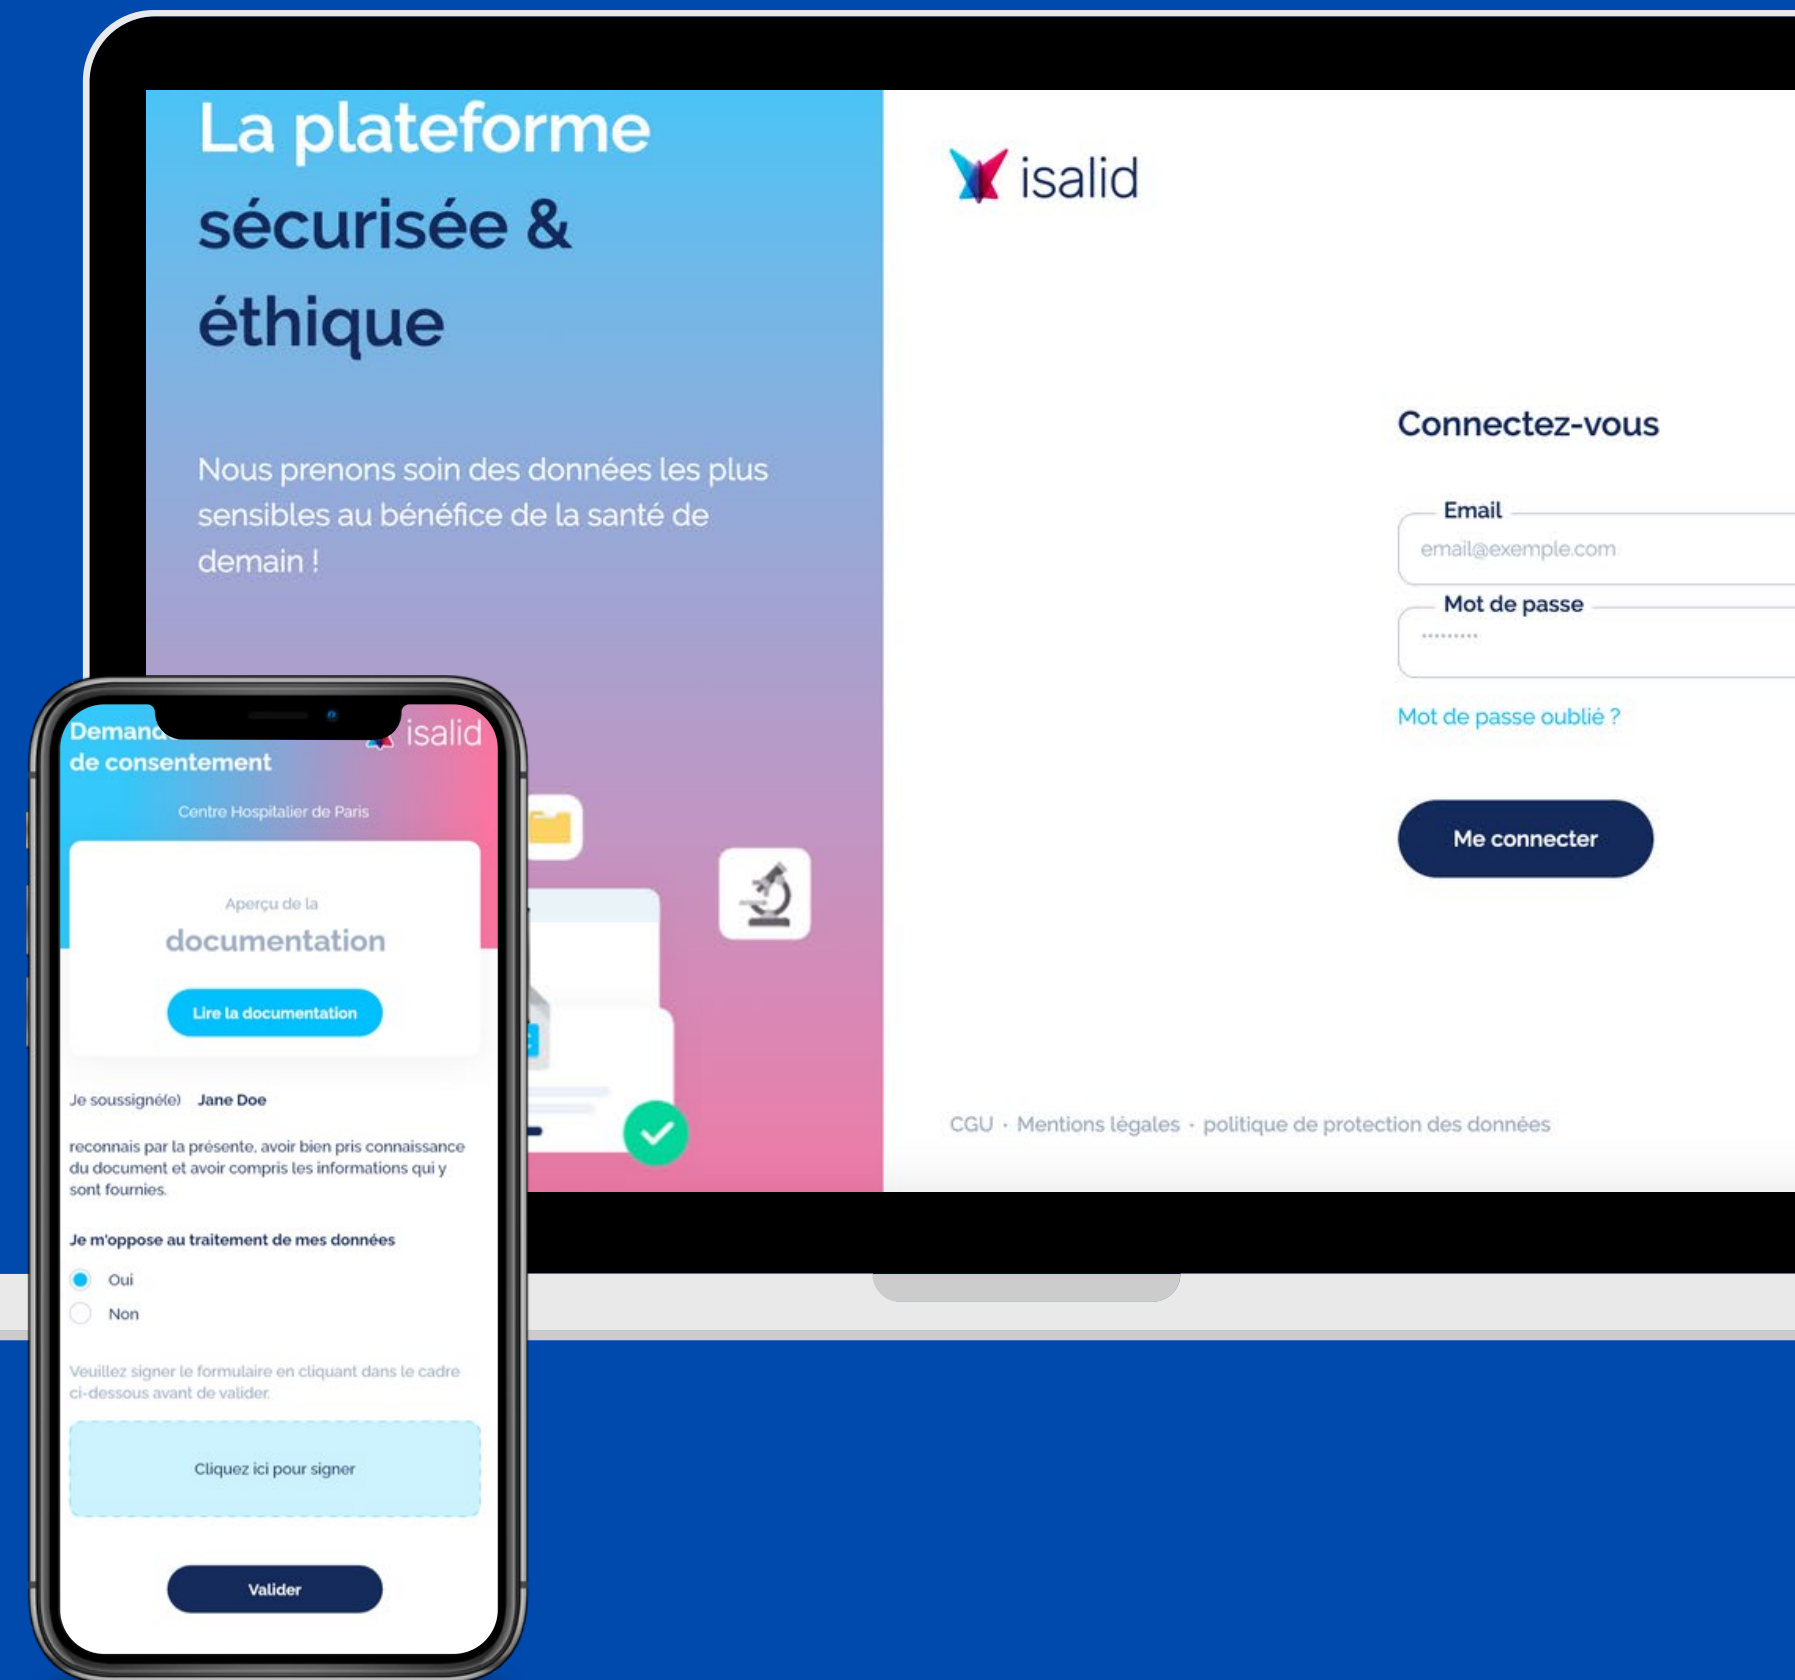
La plateforme sécurisée & éthique

Nous prenons soin des données les plus sensibles au bénéfice de la santé de demain !

isalid

Connectez-vous

Email
email@exemple.com

Mot de passe
.........

Mot de passe oublié ?

Me connecter

CGU · Mentions légales · politique de protection des données

Demand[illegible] de consentement

isalid

Centre Hospitalier de Paris

Aperçu de la
documentation

Lire la documentation

Je soussigné(e) Jane Doe

reconnais par la présente, avoir bien pris connaissance du document et avoir compris les informations qui y sont fournies.

Je m'oppose au traitement de mes données

Oui

Non

Veuillez signer le formulaire en cliquant dans le cadre ci-dessous avant de valider.

Cliquez ici pour signer

Valider